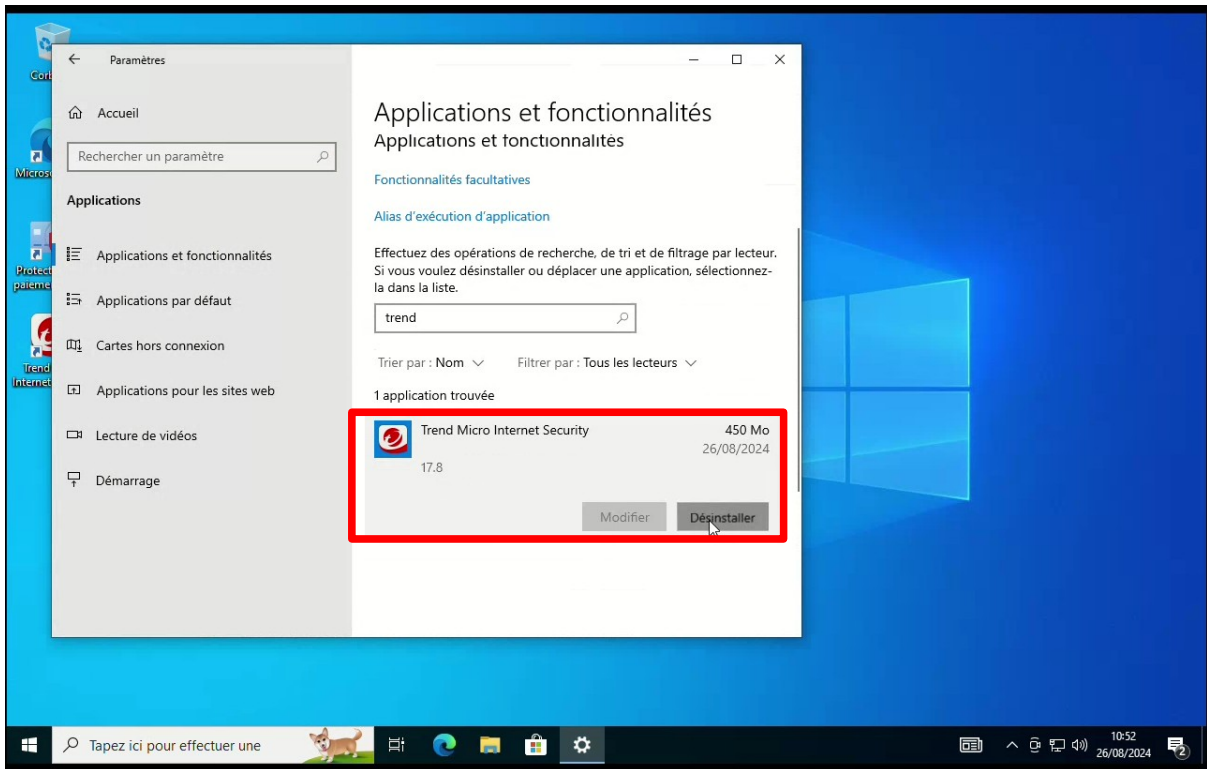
Corb
Micros
Protect
paieme
Trend
Internet

Paramètres

Accueil

Rechercher un paramètre

Applications

Applications et fonctionnalités

Applications par défaut

Cartes hors connexion

Applications pour les sites web

Lecture de vidéos

Démarrage

Applications et fonctionnalités

Applications et fonctionnalités

Fonctionnalités facultatives

Alias d'exécution d'application

Effectuez des opérations de recherche, de tri et de filtrage par lecteur. Si vous voulez désinstaller ou déplacer une application, sélectionnez-la dans la liste.

trend

Trier par : Nom

Filtrer par : Tous les lecteurs

1 application trouvée

Trend Micro Internet Security
450 Mo
26/08/2024
17.8

Modifier
Désinstaller

Tapez ici pour effectuer une

10:52
26/08/2024
2